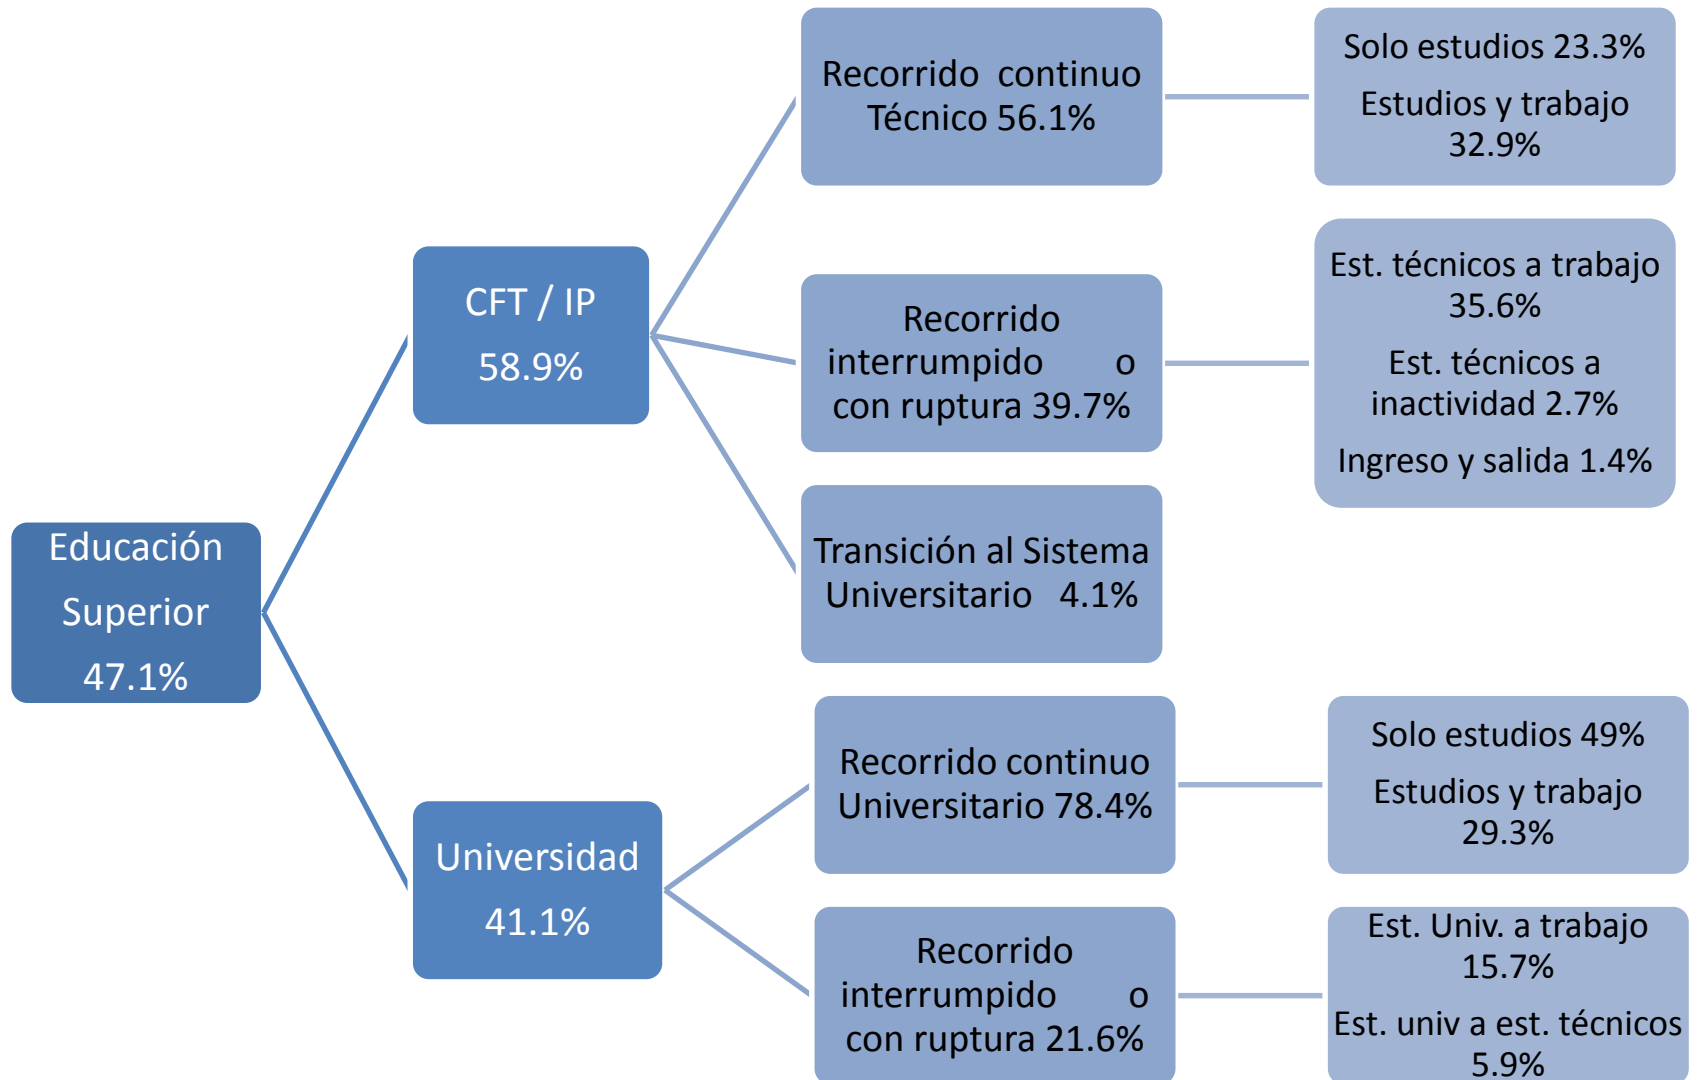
Educación Superior 47.1%

CFT / IP 58.9%

Recorrido continuo Técnico 56.1%

Solo estudios 23.3%

Estudios y trabajo 32.9%

Recorrido interrumpido o con ruptura 39.7%

Est. técnicos a trabajo 35.6%

Est. técnicos a inactividad 2.7%

Ingreso y salida 1.4%

Transición al Sistema Universitario 4.1%

Universidad 41.1%

Recorrido continuo Universitario 78.4%

Solo estudios 49%

Estudios y trabajo 29.3%

Recorrido interrumpido o con ruptura 21.6%

Est. Univ. a trabajo 15.7%

Est. univ a est. técnicos 5.9%